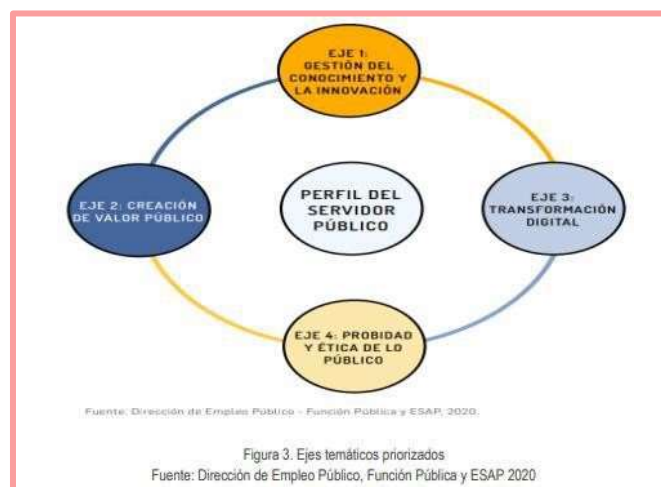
EJE 1: GESTIÓN DEL CONOCIMIENTO Y LA INNOVACIÓN

EJE 2: CREACIÓN DE VALOR PÚBLICO

PERFIL DEL SERVIDOR PÚBLICO

EJE 3: TRANSFORMACIÓN DIGITAL

EJE 4: PROBIDAD Y ÉTICA DE LO PÚBLICO

Fuente: Dirección de Empleo Público - Función Pública y ESAP, 2020.

Figura 3. Ejes temáticos priorizados
Fuente: Dirección de Empleo Público, Función Pública y ESAP 2020